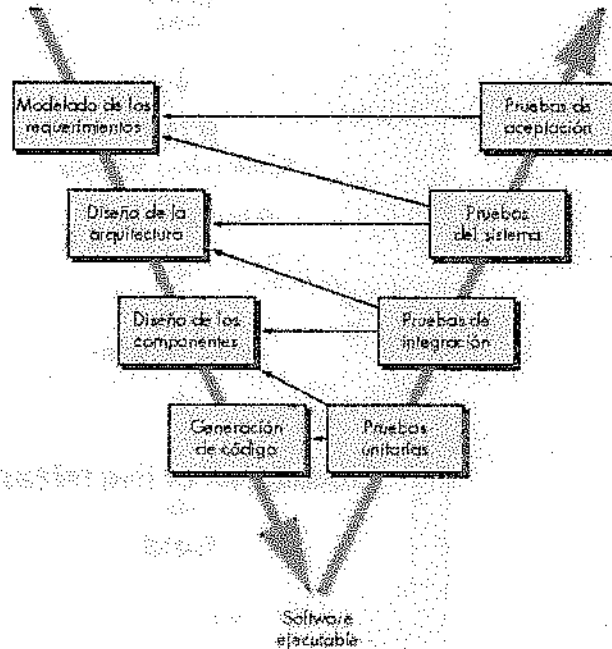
Modelado de los requerimientos

Pruebas de aceptación

Diseño de la arquitectura

Pruebas del sistema

Diseño de los componentes

Pruebas de integración

Generación de código

Pruebas unitarias

Software ejecutable